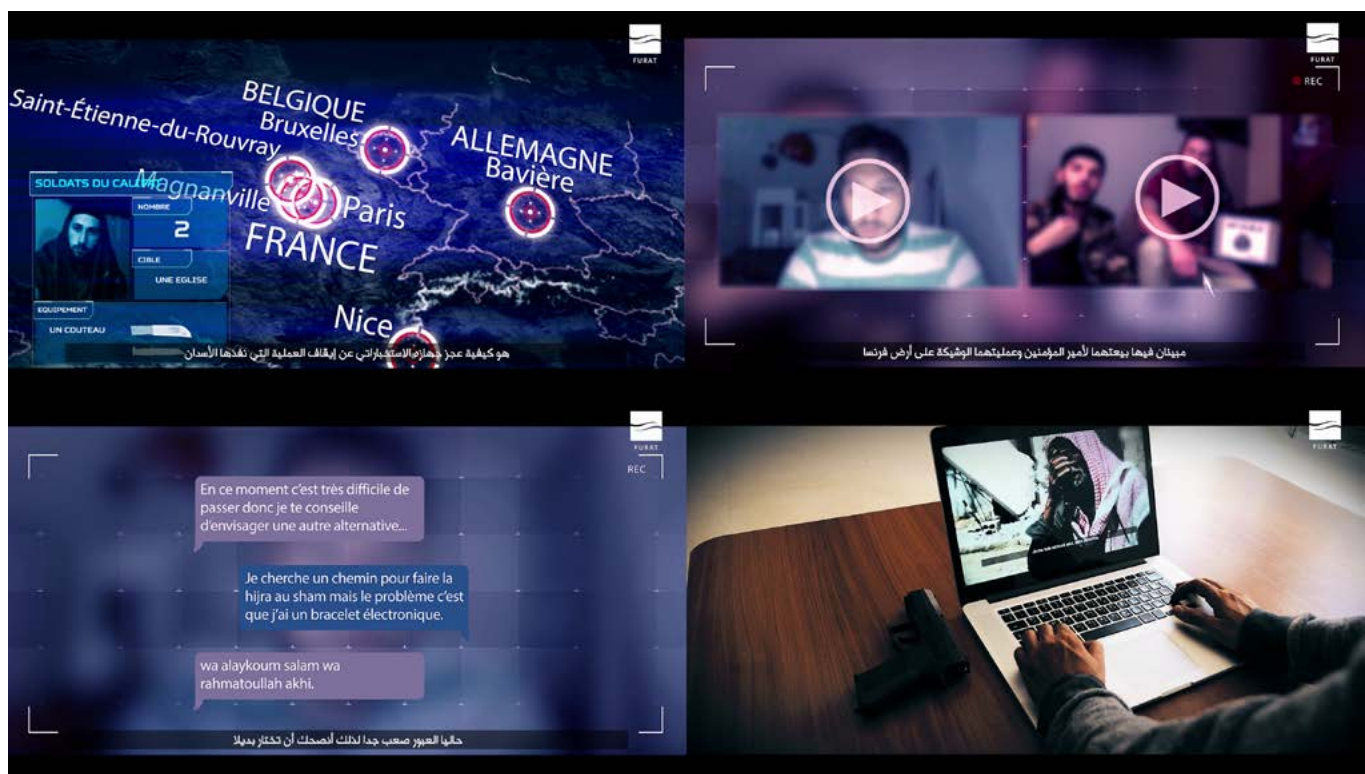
FURAT

Saint-Étienne-du-Rouvray

BELGIQUE
Bruxelles

ALLEMAGNE
Bavière

SOLDATS DU CALIFAT

Magnanville

Paris

FRANCE

NOMBRE

2

CIBLE

UNE EGLISE

EQUIPEMENT

UN COUTEAU

Nice

هو كيفية عجز جهازم الاستخباراتي عن إيقاف العملية التي نفذها الأسدان

FURAT

REC

مبينان فيها بيعتهما لأمير المؤمنين وعمليتهما الوشيكة على أرض فرنسا

FURAT

REC

En ce moment c'est très difficile de passer donc je te conseille d'envisager une autre alternative...

Je cherche un chemin pour faire la hijra au sham mais le problème c'est que j'ai un bracelet électronique.

wa alaykoum salam wa rahmatoullah akhi.

حاليا العبور صعب جدا لذلك أنصحك أن تختار بديلا

FURAT